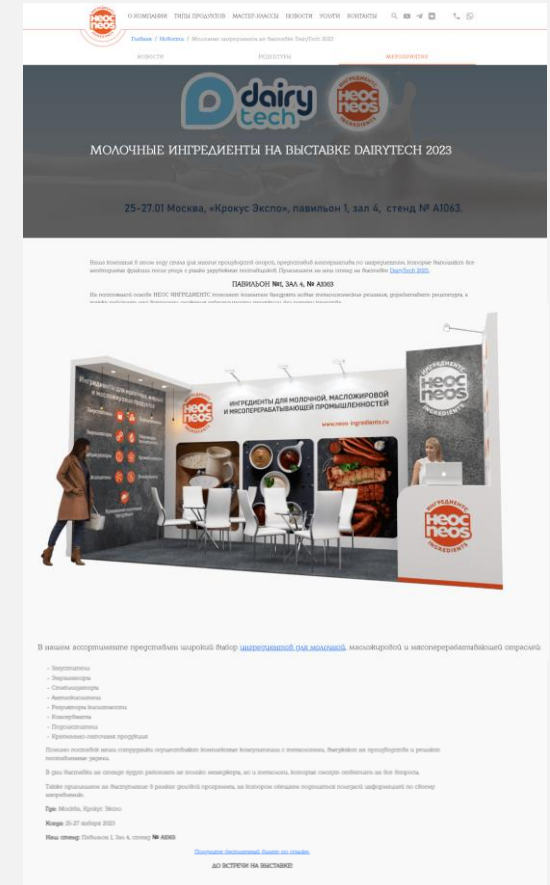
НЕОС neos

О КОМПАНИИ ТИПЫ ПРОДУКТОВ МАСТЕР-КЛАССЫ НОВОСТИ УСЛУГИ КОНТАКТЫ

Главная / Новости / Молочные ингредиенты на выставке DairyTech 2023

НОВОСТИ РЕЦЕПТУРЫ МЕРОПРИЯТИЯ

dairy tech

ИНГРЕДИЕНТЫ НЕОС neos INGREDIENTS

МОЛОЧНЫЕ ИНГРЕДИЕНТЫ НА ВЫСТАВКЕ DAIRYTECH 2023

25-27.01 Москва, «Крокус Экспо», павильон 1, зал 4, стенд № А1063.

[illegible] DairyTech 2023.

ПАВИЛЬОН №1, ЗАЛ 4, № А1063

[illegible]

ИНГРЕДИЕНТЫ ДЛЯ МОЛОЧНОЙ, МАСЛОЖИРОВОЙ И МЯСОПЕРЕРАБАТЫВАЮЩЕЙ ПРОМЫШЛЕННОСТЕЙ

www.neos-ingredients.ru

НЕОС neos

ИНГРЕДИЕНТЫ НЕОС neos INGREDIENTS

В нашем ассортименте представлен широкий выбор ингредиентов для молочной, масложировой и мясоперерабатывающей отраслей:

- Эмульгаторы
- Эмульгаторы
- Стабилизаторы
- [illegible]
- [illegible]
- Консерванты
- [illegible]
- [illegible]

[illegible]

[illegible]

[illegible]

Где: Москва, Крокус Экспо

Когда: 25-27 января 2023

Наш стенд: Павильон 1, Зал 4, стенд № А1063

Получите бесплатный билет по ссылке.

ДО ВСТРЕЧИ НА ВЫСТАВКЕ!